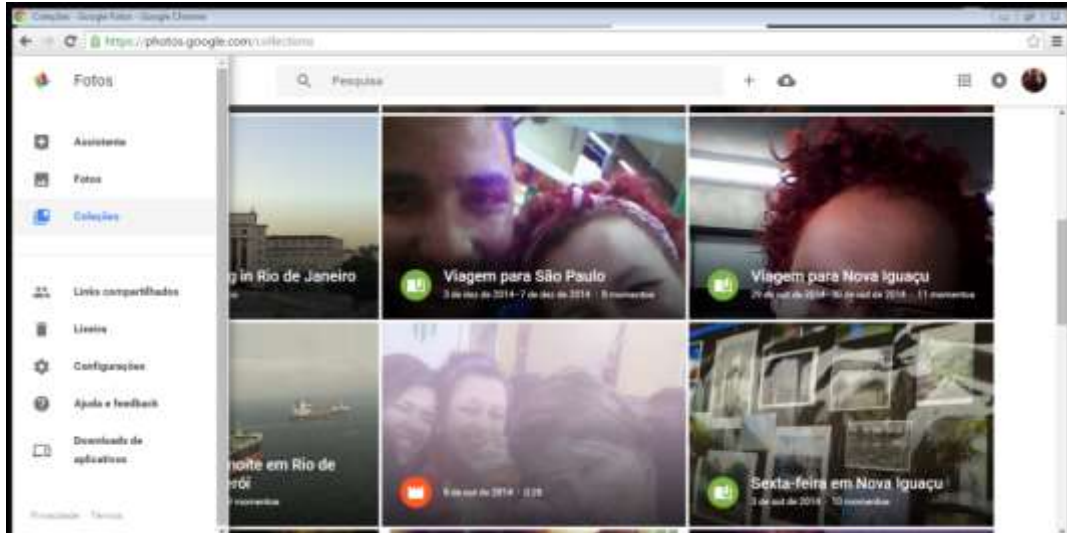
Coleções - Google Fotos - Google Chrome

https://photos.google.com/collections

Fotos

Pesquisa

Assistente

Fotos

Coleções

Links compartilhados

Lixeira

Configurações

Ajuda e feedback

Download de aplicativos

Privacidade · Termos

g in Rio de Janeiro

Viagem para São Paulo

3 de dez de 2014 - 7 de dez de 2014 · 9 momentos

Viagem para Nova Iguaçu

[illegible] de out de 2014 - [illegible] de out de 2014 · 11 momentos

noite em Rio de eroi

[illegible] momentos

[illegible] de out de 2014 · 2:29

Sexta-feira em Nova Iguaçu

3 de out de 2014 · 10 momentos